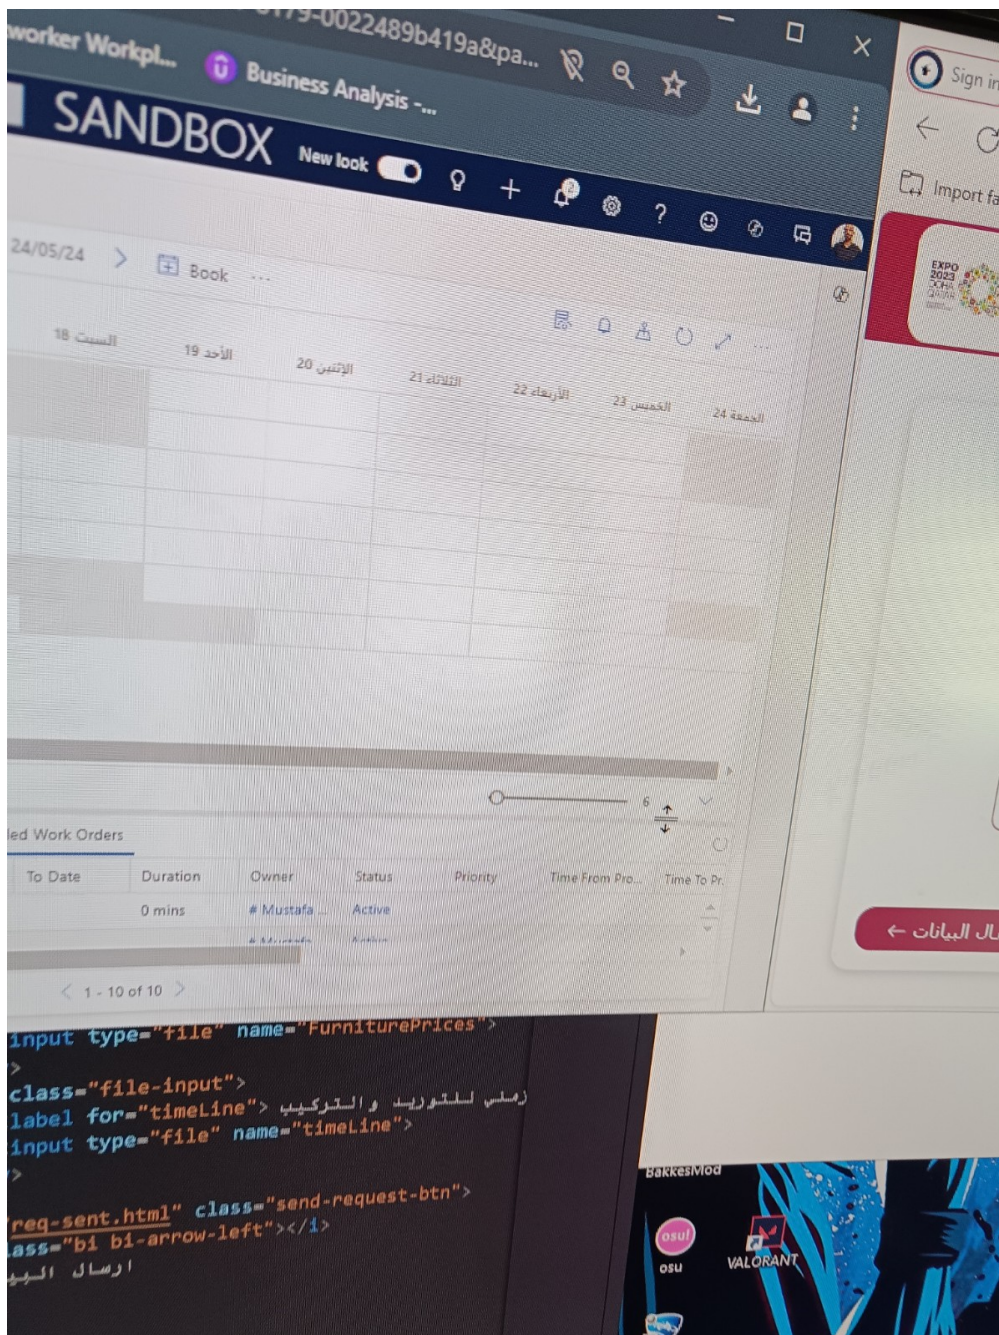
worker Workpl... Business Analysis -...
-0022489b419a&pa...
SANDBOX New look
24/05/24 > Book ...
السبت 18 الأحد 19 الإثنين 20 الثلاثاء 21 الأربعاء 22 الخميس 23 الجمعة 24
6
led Work Orders

| To Date | Duration | Owner | Status | Priority | Time From Pro... | Time To Pr... |
|---|---|---|---|---|---|---|
| | 0 mins | # Mustafa ... | Active | | | |

1 - 10 of 10
Sign in
Import fa
EXPO 2023 DOHA
ال البيانات ←
input type="file" name="FurniturePrices">
>
class="file-input">
label for="timeLine"> زمني للتوريد والتركيب
input type="file" name="timeLine">
>
req-sent.html" class="send-request-btn">
ass="bi bi-arrow-left"></i>
ارسال البيا
BakkesMod
osu!
osu
VALORANT